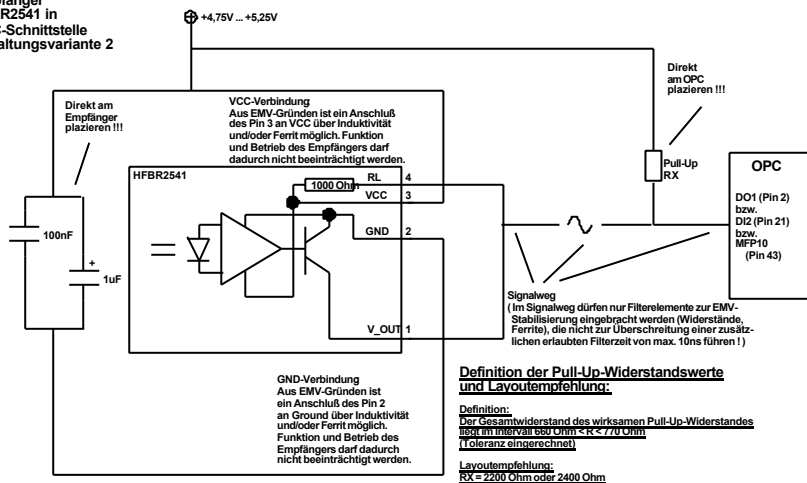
Empfänger
HFBR2541 in
...-Schnittstelle
...altungsvariante 2

+4,75V ... +5,25V

Direkt am OPC plazieren !!!

Direkt am Empfänger plazieren !!!

VCC-Verbindung
Aus EMV-Gründen ist ein Anschluß des Pin 3 an VCC über Induktivität und/oder Ferrit möglich. Funktion und Betrieb des Empfängers darf dadurch nicht beeinträchtigt werden.

HFBR2541

1000 Ohm

RL 4
VCC 3
GND 2
V_OUT 1

100nF

+
1uF

Pull-Up
RX

OPC

DO1 (Pin 2)
bzw.
DI2 (Pin 21)
bzw.
MFP10
(Pin 43)

Signalweg
( Im Signalweg dürfen nur Filterelemente zur EMV-Stabilisierung eingebracht werden (Widerstände, Ferrite), die nicht zur Überschreitung einer zusätzlichen erlaubten Filterzeit von max. 10ns führen ! )

GND-Verbindung
Aus EMV-Gründen ist ein Anschluß des Pin 2 an Ground über Induktivität und/oder Ferrit möglich.
Funktion und Betrieb des Empfängers darf dadurch nicht beeinträchtigt werden.

Definition der Pull-Up-Widerstandswerte und Layoutempfehlung:

Definition:
Der Gesamtwiderstand des wirksamen Pull-Up-Widerstandes liegt im Intervall 660 Ohm < R < 770 Ohm
(Toleranz eingerechnet)

Layoutempfehlung:
RX = 2200 Ohm oder 2400 Ohm